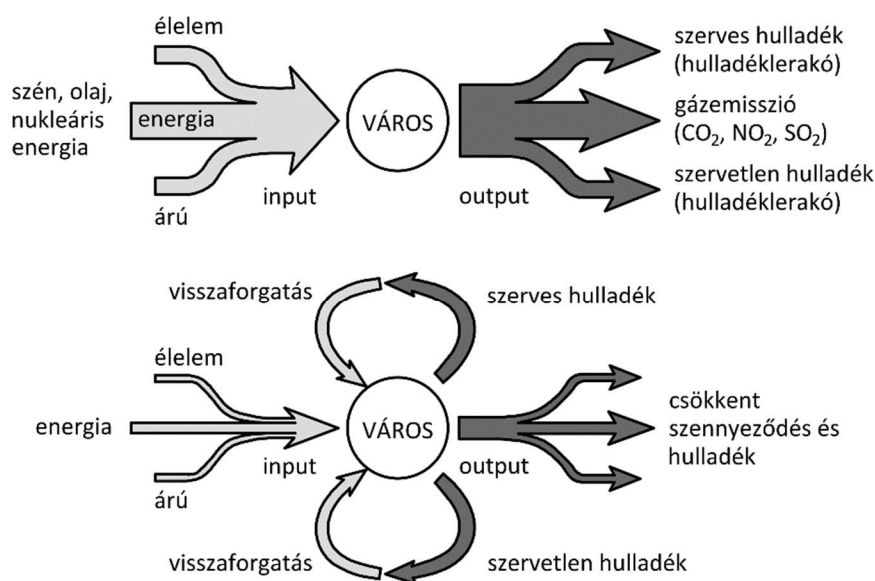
élelem

szén, olaj, nukleáris energia

energia

VÁROS

árú

input

output

szerves hulladék (hulladéklerakó)

gázemisszió ($CO_2$, $NO_2$, $SO_2$)

szervetlen hulladék (hulladéklerakó)

visszaforgatás

szerves hulladék

élelem

energia

VÁROS

input

output

árú

csökkent szennyeződés és hulladék

visszaforgatás

szervetlen hulladék